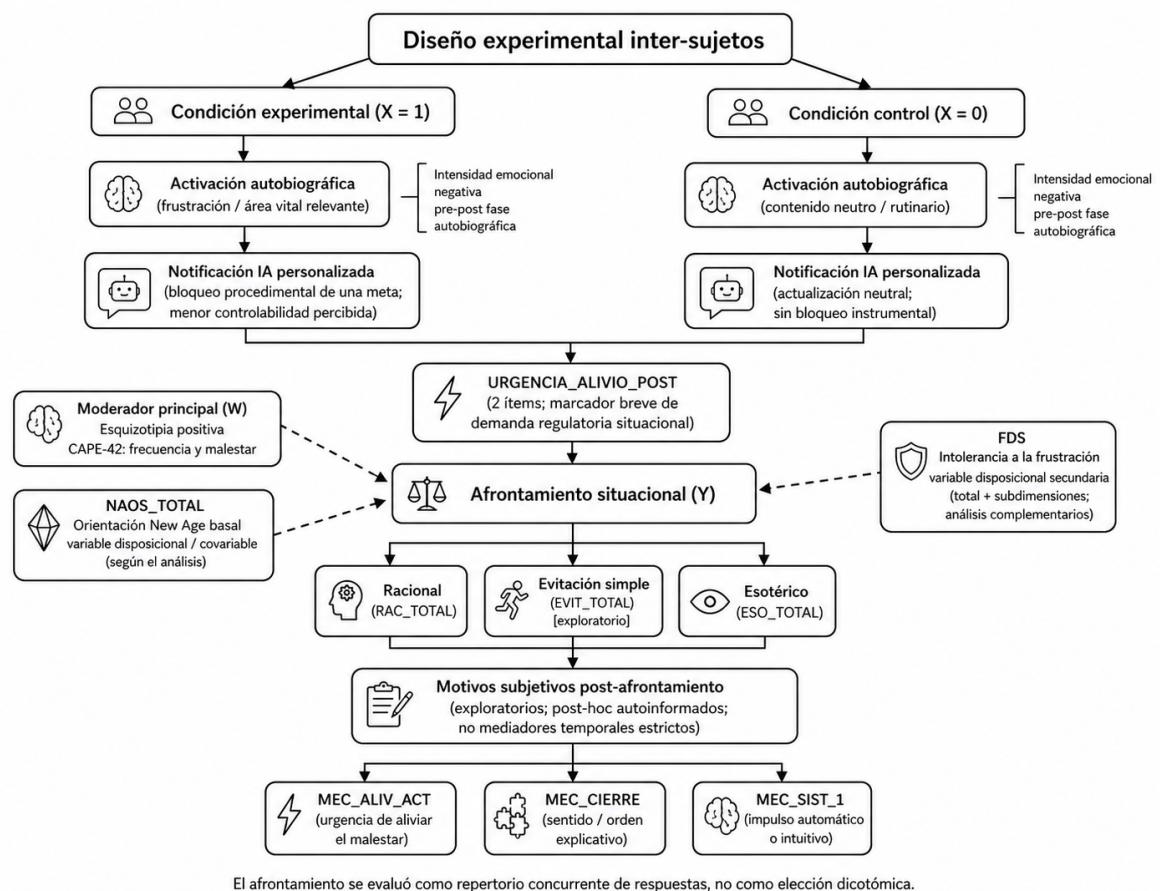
Diseño experimental inter-sujetos

Condición experimental (X = 1)

Activación autobiográfica
(frustración / área vital relevante)

Intensidad emocional negativa pre-post fase autobiográfica

Notificación IA personalizada
(bloqueo procedimental de una meta; menor controlabilidad percibida)

Condición control (X = 0)

Activación autobiográfica
(contenido neutro / rutinario)

Intensidad emocional negativa pre-post fase autobiográfica

Notificación IA personalizada
(actualización neutral; sin bloqueo instrumental)

URGENCIA_ALIVIO_POST
(2 ítems; marcador breve de demanda regulatoria situacional)

Moderador principal (W)
Esquizotipia positiva
CAPE-42: frecuencia y malestar

NAOS_TOTAL
Orientación New Age basal
variable disposicional / covariable
(según el análisis)

Afrontamiento situacional (Y)

FDS
Intolerancia a la frustración
variable disposicional secundaria
(total + subdimensiones; análisis complementarios)

Racional
(RAC_TOTAL)

Evitación simple
(EVIT_TOTAL)
[exploratorio]

Esotérico
(ESO_TOTAL)

Motivos subjetivos post-afrontamiento
(exploratorios; post-hoc autoinformados; no mediadores temporales estrictos)

MEC_ALIV_ACT
(urgencia de aliviar el malestar)

MEC_CIERRE
(sentido / orden explicativo)

MEC_SIST_1
(impulso automático o intuitivo)

El afrontamiento se evaluó como repertorio concurrente de respuestas, no como elección dicotómica.